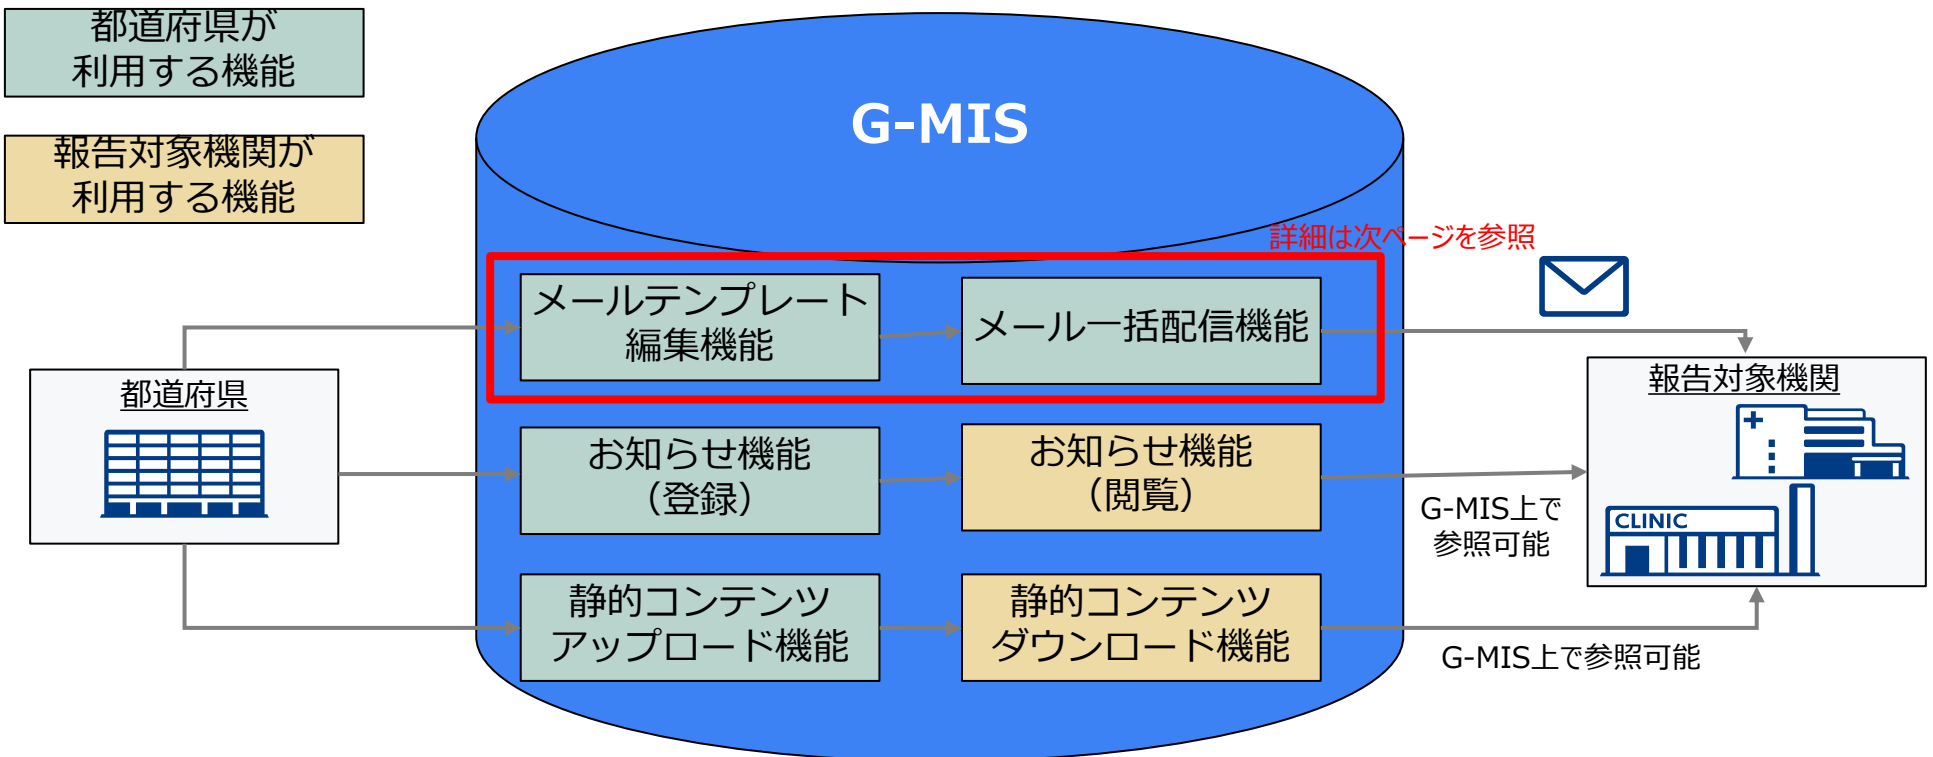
都道府県が
利用する機能

報告対象機関が
利用する機能

G-MIS

詳細は次ページを参照

メールテンプレート
編集機能

メール一括配信機能

都道府県

お知らせ機能
（登録）

お知らせ機能
（閲覧）

静的コンテンツ
アップロード機能

静的コンテンツ
ダウンロード機能

報告対象機関

CLINIC

G-MIS上で
参照可能

G-MIS上で参照可能